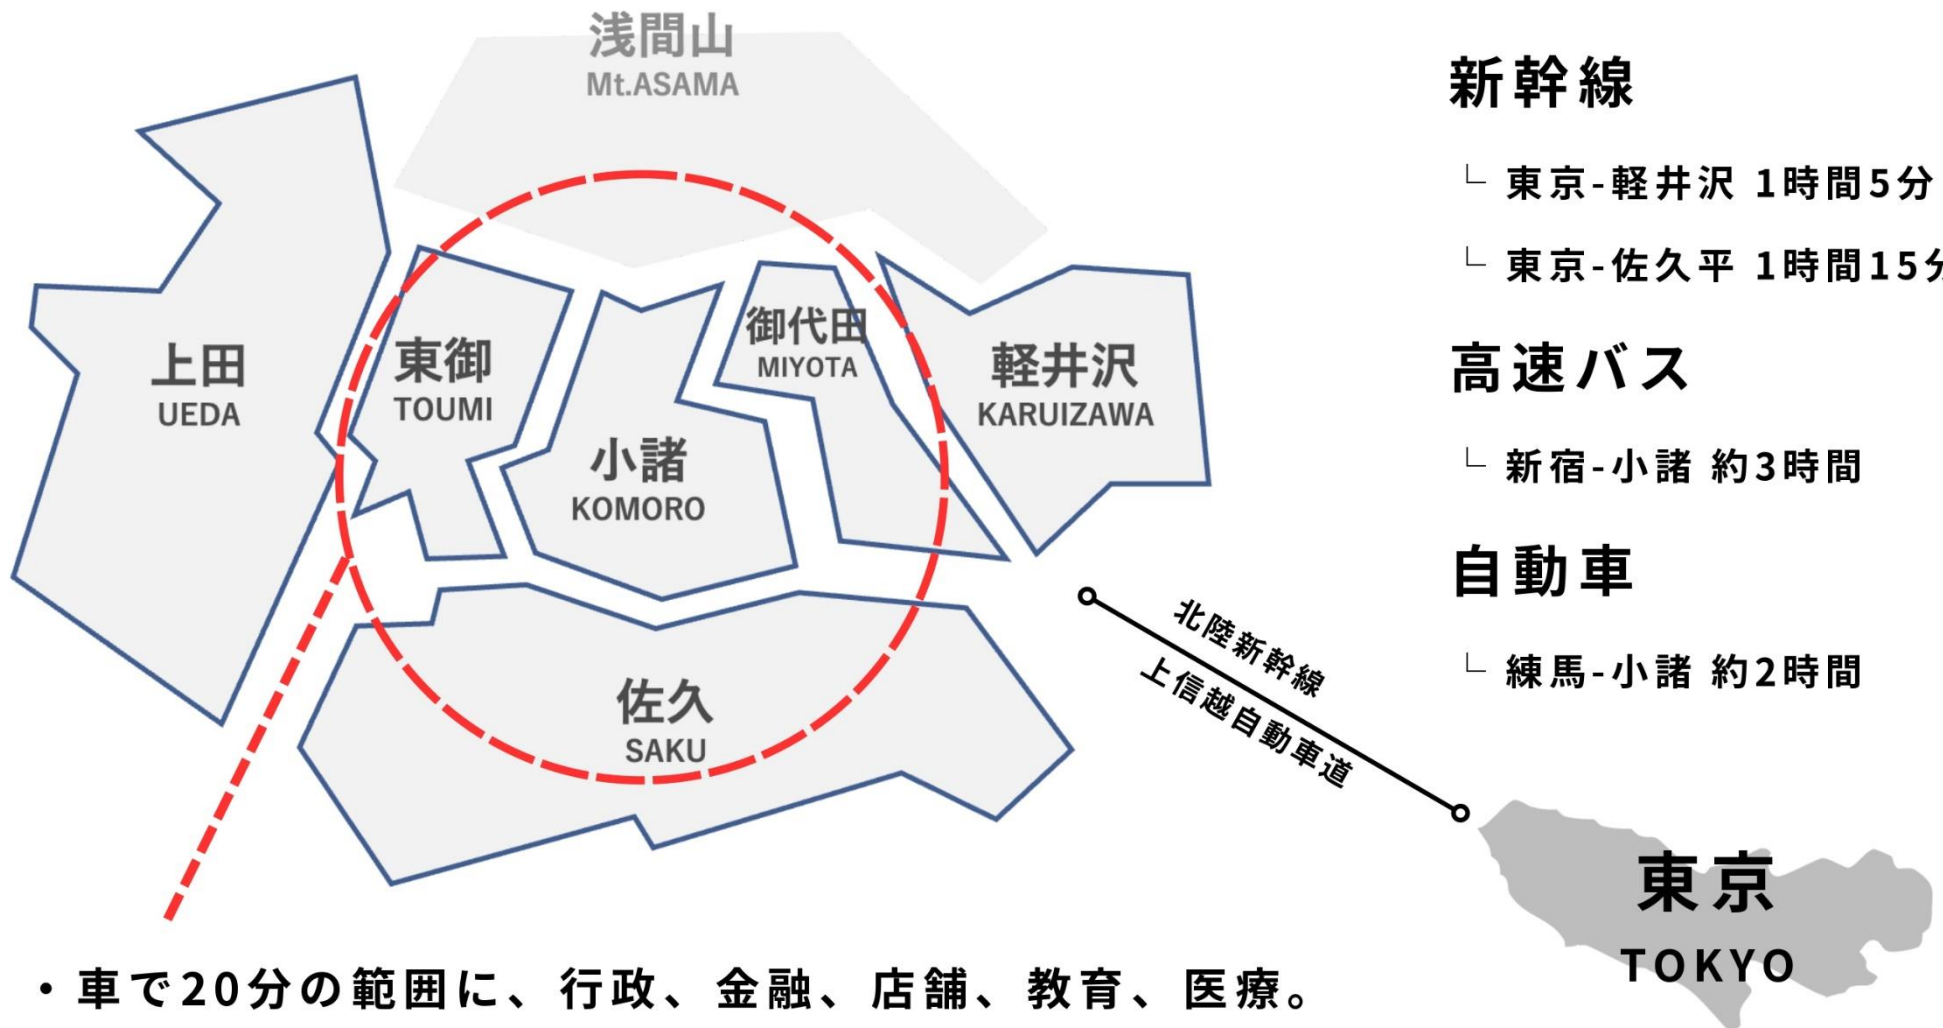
浅間山
Mt.ASAMA

上田
UEDA

東御
TOUMI

御代田
MIYOTA

軽井沢
KARUIZAWA

小諸
KOMORO

佐久
SAKU

新幹線

└ 東京-軽井沢 1時間5分

└ 東京-佐久平 1時間15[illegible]

高速バス

└ 新宿-小諸 約3時間

自動車

└ 練馬-小諸 約2時間

北陸新幹線
上信越自動車道

東京
TOKYO

・車で20分の範囲に、行政、金融、店舗、教育、医療。